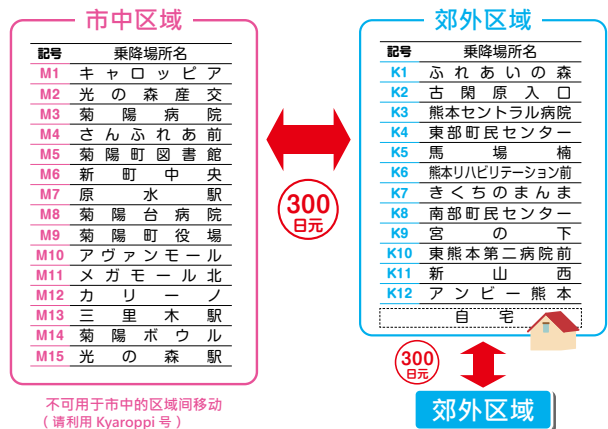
市中区域

| 記号 | 乗降場所名 |
|---|---|
| M1 | キャロッピア |
| M2 | 光の森産交 |
| M3 | 菊陽病院 |
| M4 | さんふれあ前 |
| M5 | 菊陽町図書館 |
| M6 | 新町中央 |
| M7 | 原水駅 |
| M8 | 菊陽台病院 |
| M9 | 菊陽町役場 |
| M10 | アヴァンモール |
| M11 | メガモール北 |
| M12 | カリーノ |
| M13 | 三里木駅 |
| M14 | 菊陽ボウル |
| M15 | 光の森駅 |

不可用于市中的区域间移动
（请利用 Kyaroppi 号）

300 日元

郊外区域

| 記号 | 乗降場所名 |
|---|---|
| K1 | ふれあいの森 |
| K2 | 古閑原入口 |
| K3 | 熊本セントラル病院 |
| K4 | 東部町民センター |
| K5 | 馬場楠 |
| K6 | 熊本リハビリテーション前 |
| K7 | きくちのまんま |
| K8 | 南部町民センター |
| K9 | 宮の下 |
| K10 | 東熊本第二病院前 |
| K11 | 新山西 |
| K12 | アンビー熊本 |
| | 自宅 |

300 日元

郊外区域